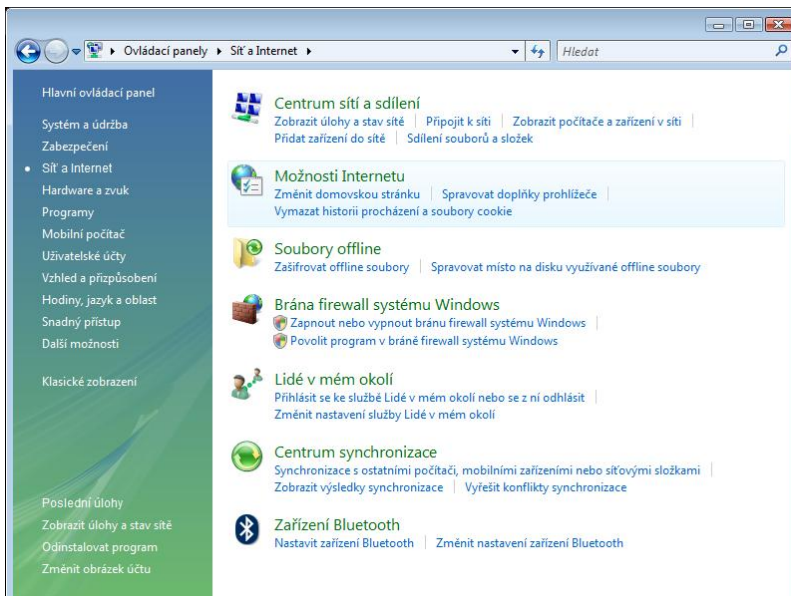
Ovládací panely ▸ Síť a Internet ▸

Hledat

Hlavní ovládací panel

Systém a údržba
Zabezpečení
Síť a Internet
Hardware a zvuk
Programy
Mobilní počítač
Uživatelské účty
Vzhled a přizpůsobení
Hodiny, jazyk a oblast
Snadný přístup
Další možnosti

Klasické zobrazení

Poslední úlohy
Zobrazit úlohy a stav sítě
Odinstalovat program
Změnit obrázek účtu

Centrum sítí a sdílení
Zobrazit úlohy a stav sítě | Připojit k síti | Zobrazit počítače a zařízení v síti | Přidat zařízení do sítě | Sdílení souborů a složek

Možnosti Internetu
Změnit domovskou stránku | Spravovat doplňky prohlížeče | Vymazat historii procházení a soubory cookie

Soubory offline
Zašifrovat offline soubory | Spravovat místo na disku využívané offline soubory

Brána firewall systému Windows
Zapnout nebo vypnout bránu firewall systému Windows | Povolit program v bráně firewall systému Windows

Lidé v mém okolí
Přihlásit se ke službě Lidé v mém okolí nebo se z ní odhlásit | Změnit nastavení služby Lidé v mém okolí

Centrum synchronizace
Synchronizace s ostatními počítači, mobilními zařízeními nebo síťovými složkami | Zobrazit výsledky synchronizace | Vyřešit konflikty synchronizace

Zařízení Bluetooth
Nastavit zařízení Bluetooth | Změnit nastavení zařízení Bluetooth